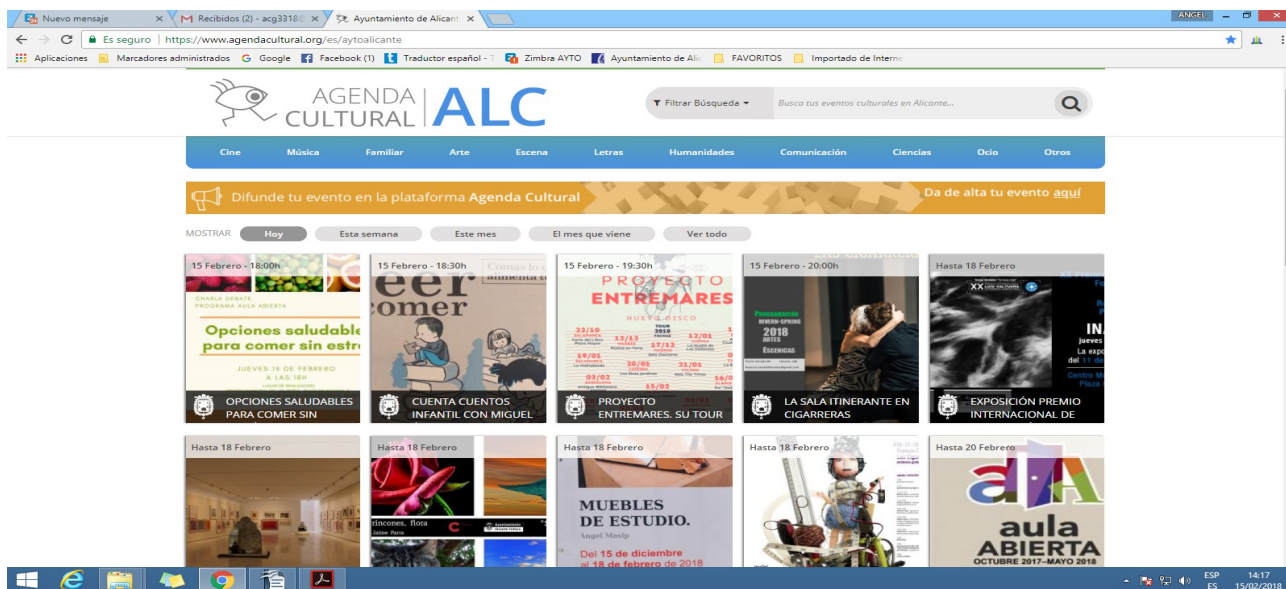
Nuevo mensaje ×
M Recibidos (2) - acg3318 ×
Ayuntamiento de Alicant ×
ANGEL
Es seguro | https://www.agendacultural.org/es/aytoalicante
Aplicaciones  Marcadores administrados  G Google  Facebook (1)  Traductor español - T  Zimbra AYTO  Ayuntamiento de Ali  FAVORITOS  Importado de Interne

AGENDA CULTURAL | ALC
Filtrar Búsqueda
Busca tus eventos culturales en Alicante...

Cine  Música  Familiar  Arte  Escena  Letras  Humanidades  Comunicación  Ciencias  Ocio  Otros

Difunde tu evento en la plataforma Agenda Cultural
Da de alta tu evento aquí

MOSTRAR  Hoy  Esta semana  Este mes  El mes que viene  Ver todo

15 Febrero - 18:00h
CHARLA DEBATE PROGRAMA AULA ABIERTA
Opciones saludables para comer sin estr
JUEVES 15 DE FEBRERO A LAS 18H
OPCIONES SALUDABLES PARA COMER SIN

15 Febrero - 18:30h
eer comer
CUENTA CUENTOS INFANTIL CON MIGUEL

15 Febrero - 19:30h
PROYECTO ENTREMARES
NUEVO DISCO
PROYECTO ENTREMARES. SU TOUR

15 Febrero - 20:00h
2018
LA SALA ITINERANTE EN CIGARRERAS

Hasta 18 Febrero
XX
EXPOSICIÓN PREMIO INTERNACIONAL DE

Hasta 18 Febrero

Hasta 18 Febrero
rincones, flora
Jaime Pérez

Hasta 18 Febrero
MUEBLES DE ESTUDIO.
Ángel Masip
Del 15 de diciembre al 18 de febrero de 2018

Hasta 18 Febrero

Hasta 20 Febrero
aula ABIERTA
OCTUBRE 2017–MAYO 2018

ESP ES 14:17 15/02/2018